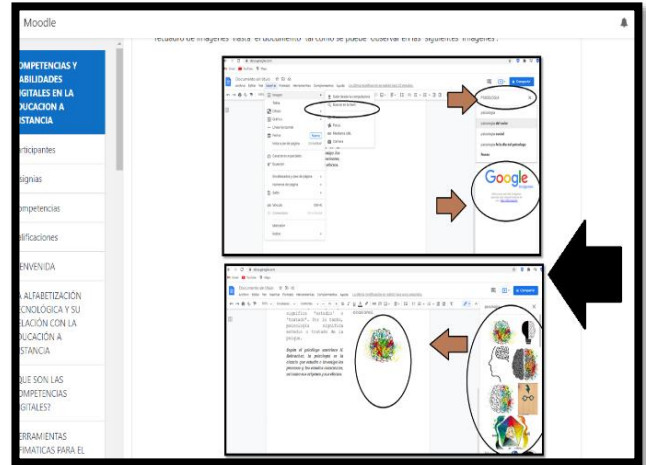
Moodle

OMPETENCIAS Y ABILIDADES IGITALES EN LA DUCACION A ISTANCIA

articipantes

signias

ompetencias

alificaciones

IENVENIDA

A ALFABETIZACIÓN ECNOLÓGICA Y SU ELACIÓN CON LA DUCACIÓN A ISTANCIA

QUE SON LAS OMPETENCIAS IGITALES?

ERRAMIENTAS FIMATICAS PARA EL

recuadro de imágenes hasta el documento tal como se puede observar en las siguientes imágenes.

Documento sin título

Archivo Editar Ver Insertar Formato Herramientas Complementos Ayuda

Imagen

Subir desde el ordenador

Buscar en la Web

psicologia

Google

Compartir

Documento sin título

Compartir